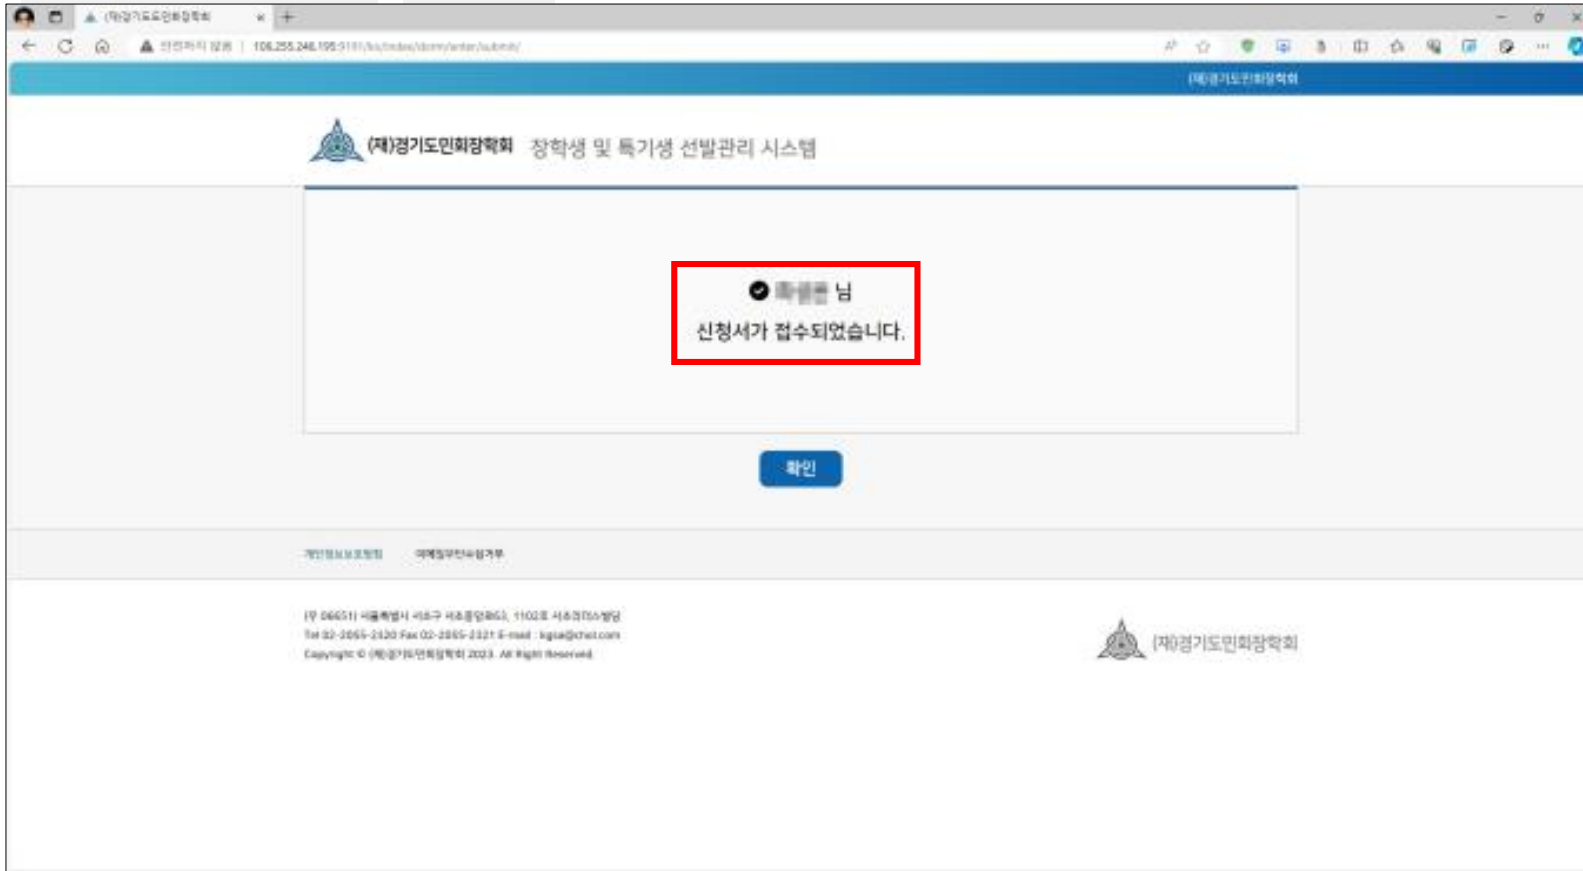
(재)경기도민회장학회

안전하지 않음 | 106.255.246.195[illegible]

(재)경기도민회장학회

(재)경기도민회장학회 장학생 및 특기생 선발관리 시스템

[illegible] 님
신청서가 접수되었습니다.

확인

개인정보보호정책 이메일무단수집거부

(우 06651) 서울특별시 서초구 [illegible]
Tel 02-2055-2320 Fax 02-2055-2321 E-mail : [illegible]
Copyright © (재)경기도민회장학회 2023. All Right Reserved.

(재)경기도민회장학회